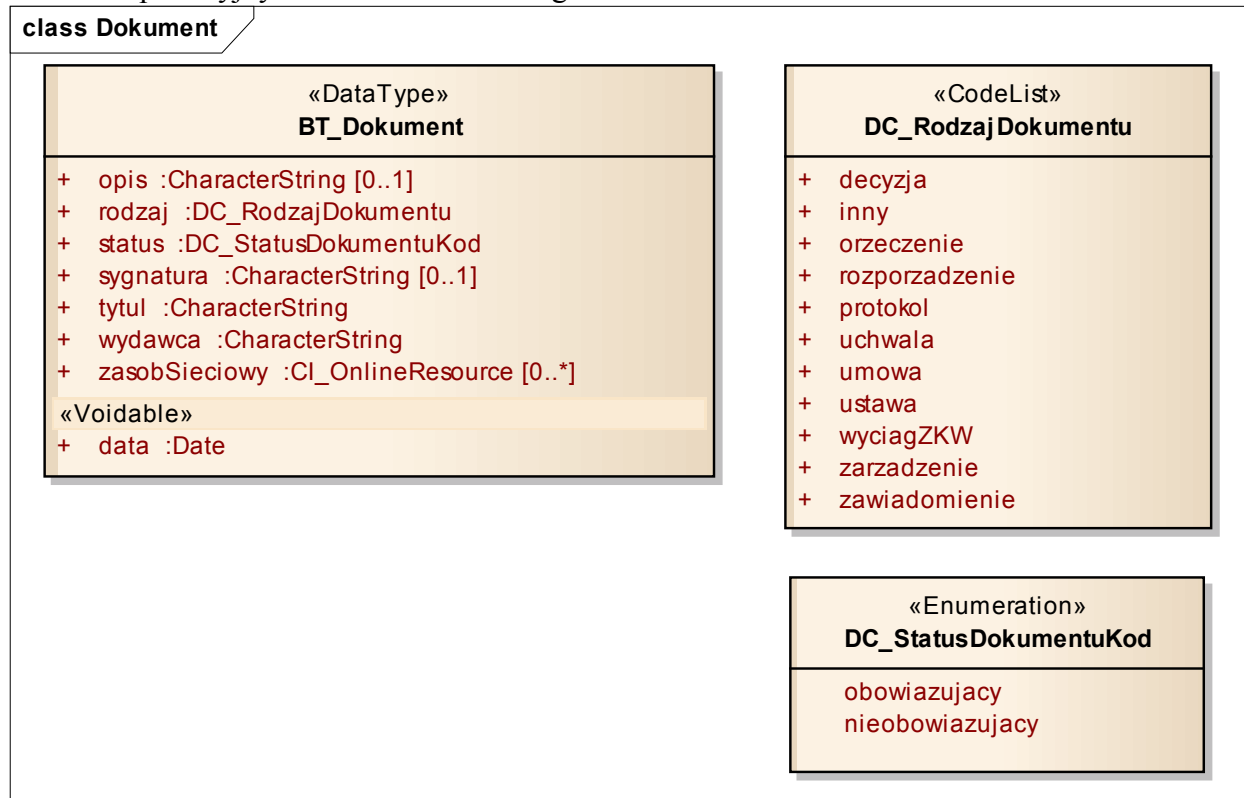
class Dokument

«DataType»
BT_Dokument

+ opis :CharacterString [0..1]
+ rodzaj :DC_RodzajDokumentu
+ status :DC_StatusDokumentuKod
+ sygnatura :CharacterString [0..1]
+ tytul :CharacterString
+ wydawca :CharacterString
+ zasobSieciowy :CI_OnlineResource [0..*]
«Voidable»
+ data :Date

«CodeList»
DC_RodzajDokumentu

+ decyzja
+ inny
+ orzeczenie
+ rozporzadzenie
+ protokol
+ uchwala
+ umowa
+ ustawa
+ wyciagZKW
+ zarzadzenie
+ zawiadomienie

«Enumeration»
DC_StatusDokumentuKod

obowiazujacy
nieobowiazujacy